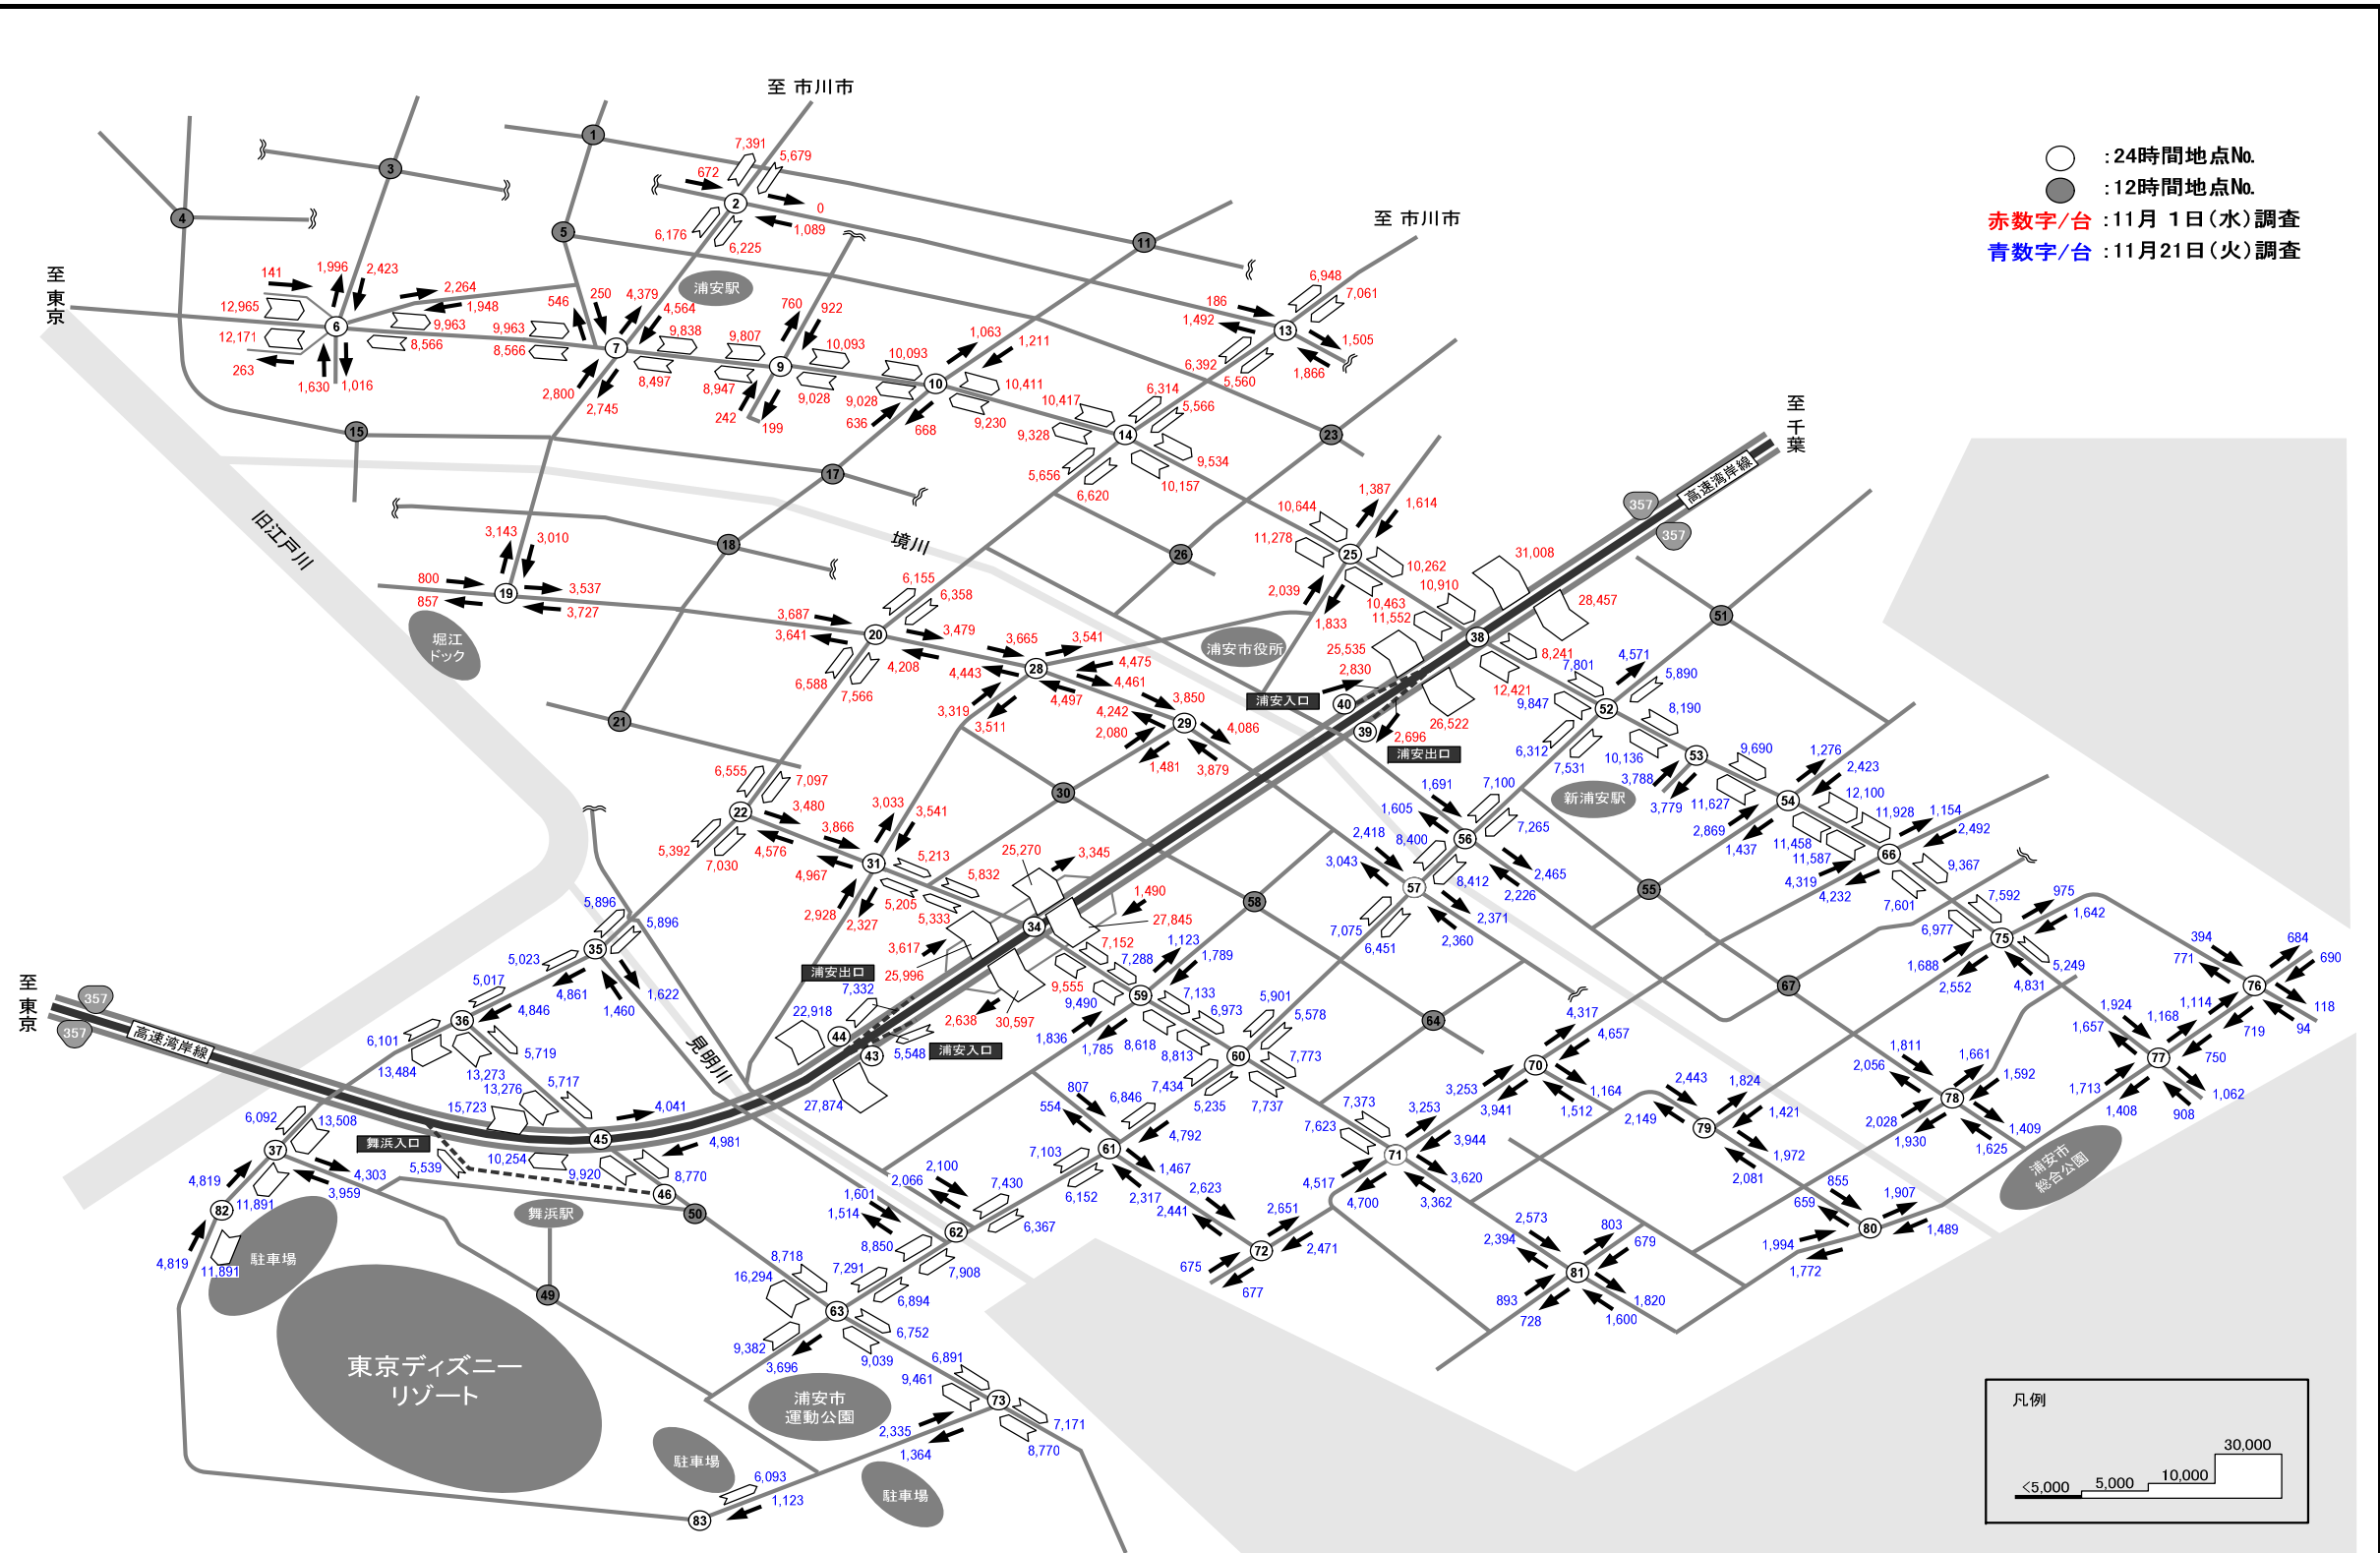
至 市川市

至 市川市

:24時間地点No.
:12時間地点No.
赤数字/台 :11月 1日(水)調査
青数字/台 :11月21日(火)調査

至東京

至千葉

至東京

1 2 3 4 5 6 7 9 10 11 13 14 15 17 18 19 20 21 22 23 25 26 28 29 30 31 34 35 36 37 38 39 40 43 44 45 46 49 50 51 52 53 54 55 56 57 58 59 60 61 62 63 64 66 67 70 71 72 73 75 76 77 78 79 80 81 82 83

7,391 5,679 672 0 6,176 1,089 6,225
141 1,996 2,423 2,264 1,948 12,965 9,963 12,171 8,566 263 1,630 1,016
546 250 4,379 4,564 9,963 9,838 8,566 8,497 2,800 2,745
760 922 9,807 10,093 8,947 9,028 242 199
10,093 1,063 1,211 10,411 9,028 636 668 9,230
186 6,948 7,061 1,492 1,505 6,392 5,560 1,866
10,417 6,314 5,566 9,328 9,534 5,656 6,620 10,157
3,143 3,010 800 3,537 857 3,727
6,155 6,358 3,687 3,479 3,641 4,208 6,588 7,566
3,665 3,541 4,475 4,443 4,461 4,497 3,850 4,242 2,080 4,086 3,319 3,511 1,481 3,879
10,644 1,387 1,614 11,278 10,262 10,910 2,039 31,008 28,457 10,463 11,552 1,833
25,535 2,830 8,241 12,421 26,522 2,696
6,555 7,097 3,480 5,392 3,866 4,576 7,030
3,033 3,541 5,213 4,967 5,832 2,928 2,327 5,205 5,333
25,270 3,345 1,490 27,845 3,617 7,152 25,996 2,638 30,597

7,801 4,571 5,890 9,847 8,190 6,312 10,136 7,531 9,690 3,788 3,779 11,627
1,276 2,423 12,100 2,869 11,928 1,154 1,437 11,458 2,492 11,587 4,319 9,367 4,232 7,601
1,691 7,100 1,605 7,265 2,418 8,400 2,465 3,043 8,412 2,226 2,371 7,075 6,451 2,360
7,592 975 1,642 6,977 1,688 5,249 2,552 4,831
394 684 771 690 118 1,114 94 1,924 2,168 719 1,657 750 1,713 1,408 908 1,062
1,811 1,661 2,056 1,592 2,028 1,409 1,930 1,625
5,896 5,896 5,023 5,017 4,861 1,622 4,846 1,460 6,101 5,719 13,484 13,273 13,276 5,717 15,723 4,041
1,123 1,789 9,555 7,288 9,490 7,133 1,836 6,973 1,785 8,618 8,813
7,332 22,918 5,548 27,874
5,901 5,578 7,773 807 6,846 7,434 554 5,235 7,737 4,792
4,317 4,657 3,253 3,941 1,164 1,512
2,443 1,824 2,149 1,421 1,972 2,081
7,373 3,253 7,623 3,944 4,517 3,620 4,700 3,362
6,092 13,508 4,819 4,303 3,959 11,891 5,539 10,254 9,920 4,981 8,770
4,819 11,891
7,103 1,467 6,152 2,317 2,623 2,441
2,100 2,066 7,430 1,601 1,514 6,367
2,651 675 2,471 677
855 1,907 659 1,994 1,489 1,772
2,573 803 2,394 679 893 1,820 728 1,600
8,718 7,291 16,294 8,850 7,908 6,894 6,752 9,382 3,696 9,039
6,891 9,461 2,335 7,171 1,364 8,770 6,093 1,123

浦安駅 旧江戸川 境川 堀江ドック 浦安市役所 浦安入口 浦安出口 新浦安駅 浦安出口 浦安入口 見明川 舞浜入口 舞浜駅 駐車場 東京ディズニーリゾート 浦安市運動公園 駐車場 駐車場 浦安市総合公園 高速湾岸線 高速湾岸線 357 357 357 357

凡例
30,000
<5,000 5,000 10,000